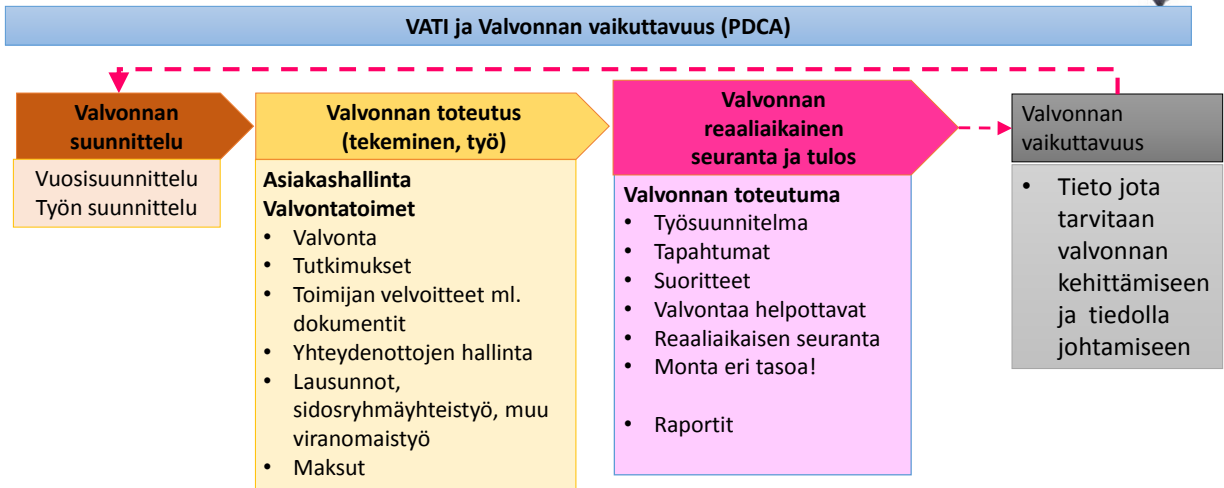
VATI ja Valvonnan vaikuttavuus (PDCA)

Valvonnan suunnittelu

Vuosisuunnittelu
Työn suunnittelu

Valvonnan toteutus (tekeminen, työ)

Asiakashallinta
Valvontatoimet
• Valvonta
• Tutkimukset
• Toimijan velvoitteet ml. dokumentit
• Yhteydenottojen hallinta
• Lausunnot, sidosryhmäyhteistyö, muu viranomaistyö
• Maksut

Valvonnan reaaliaikainen seuranta ja tulos

Valvonnan toteutuma
• Työsuunnitelma
• Tapahtumat
• Suoritteet
• Valvontaa helpottavat
• Reaaliaikaisen seuranta
• Monta eri tasoa!

• Raportit

Valvonnan vaikuttavuus

• Tieto jota tarvitaan valvonnan kehittämiseen ja tiedolla johtamiseen